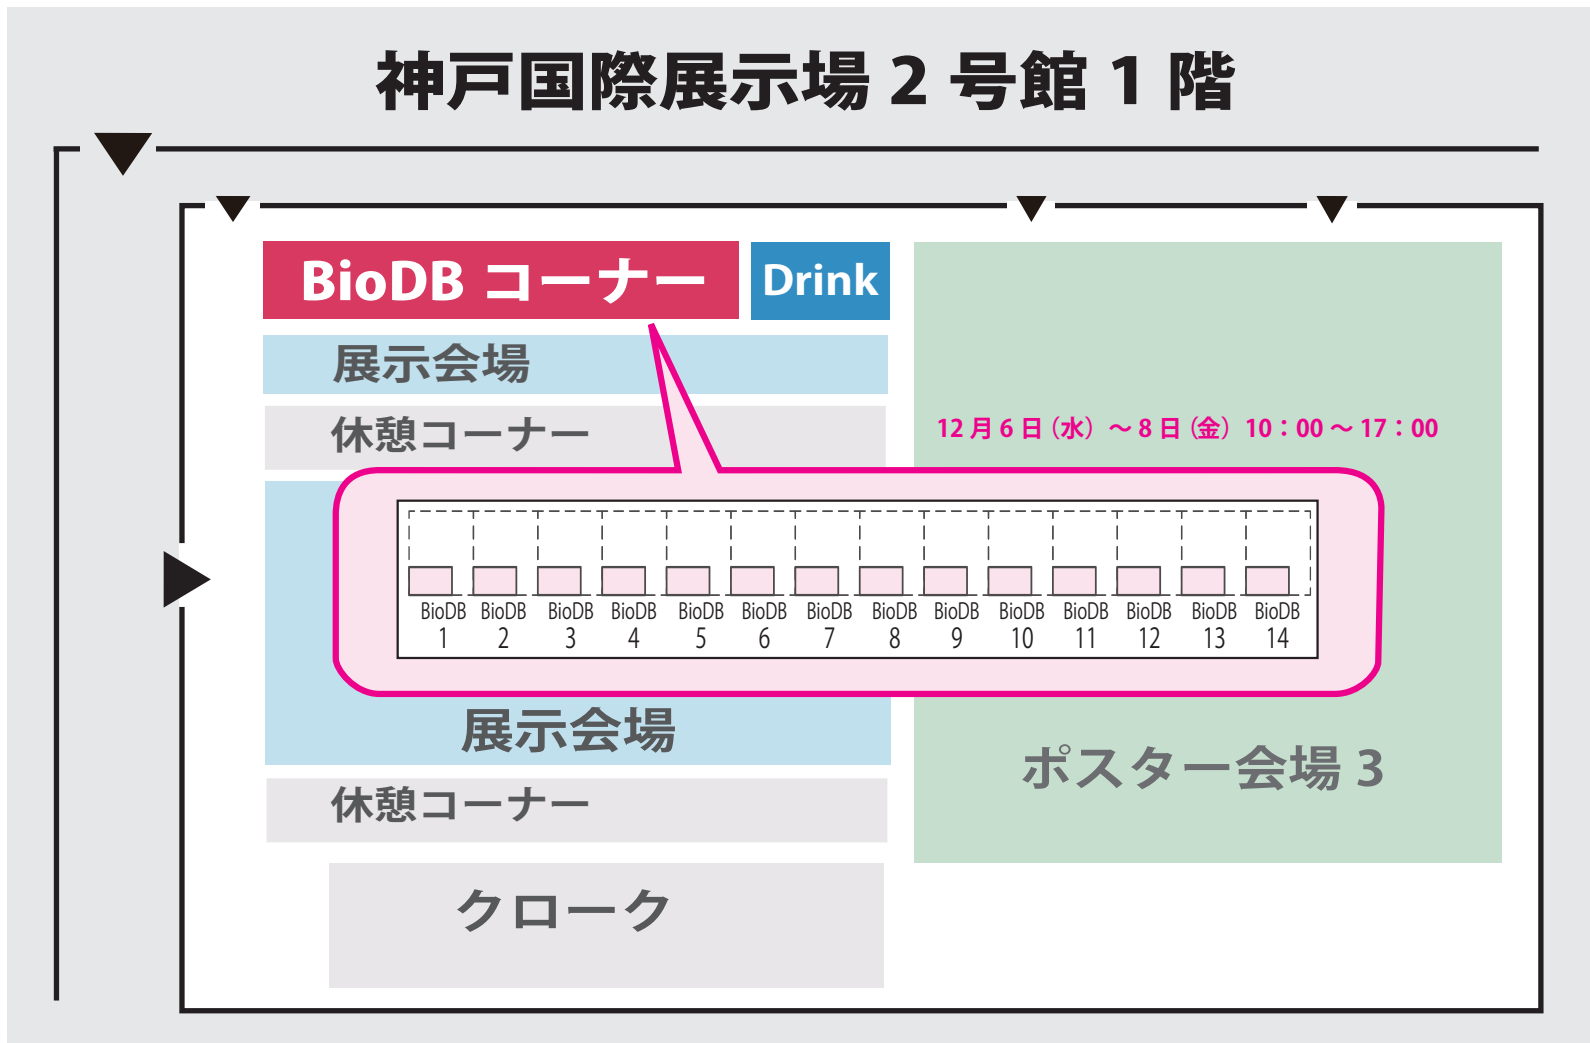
神戸国際展示場 2 号館 1 階

BioDB コーナー

Drink

展示会場

休憩コーナー

12 月 6 日（水）～ 8 日（金）10：00 ～ 17：00

BioDB 1
BioDB 2
BioDB 3
BioDB 4
BioDB 5
BioDB 6
BioDB 7
BioDB 8
BioDB 9
BioDB 10
BioDB 11
BioDB 12
BioDB 13
BioDB 14

展示会場

ポスター会場 3

休憩コーナー

クローク